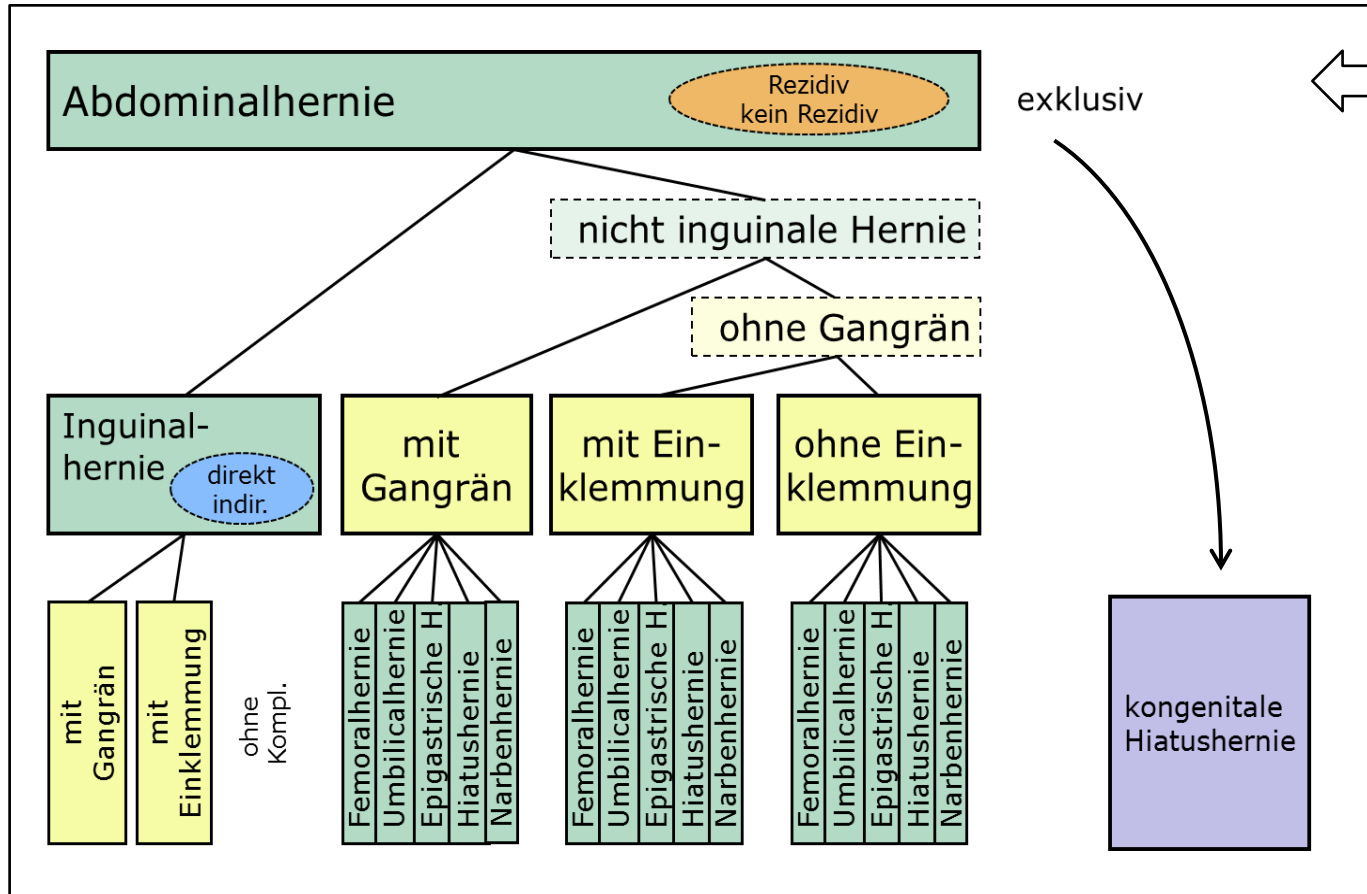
Abdominalhernie

Rezidiv
kein Rezidiv

exklusiv

nicht inguinale Hernie

ohne Gangrän

Inguinalhernie

direkt
indir.

mit Gangrän

mit Einklemmung

ohne Einklemmung

mit Gangrän

mit Einklemmung

ohne Kompl.

Femoralhernie
Umbilicalhernie
Epigastrische H
Hiatushernie
Narbenhernie

Femoralhernie
Umbilicalhernie
Epigastrische H
Hiatushernie
Narbenhernie

Femoralhernie
Umbilicalhernie
Epigastrische H
Hiatushernie
Narbenhernie

kongenitale Hiatushernie